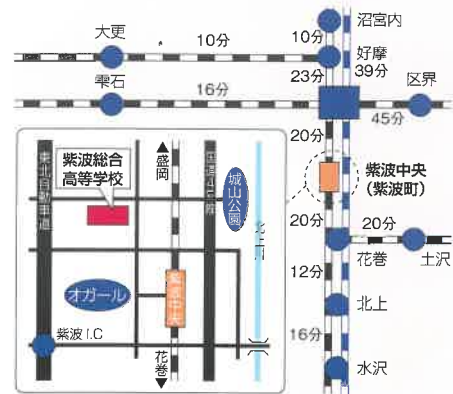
沼宮内
大更
10分
10分
好摩
39分
雫石
16分
23分
区界
45分
20分
紫波総合高等学校
盛岡
東北自動車道
国道4号線
城山公園
紫波中央（紫波町）
北上川
20分
20分
花巻
土沢
オガール
紫波中央
12分
北上
紫波 I.C
花巻
16分
水沢